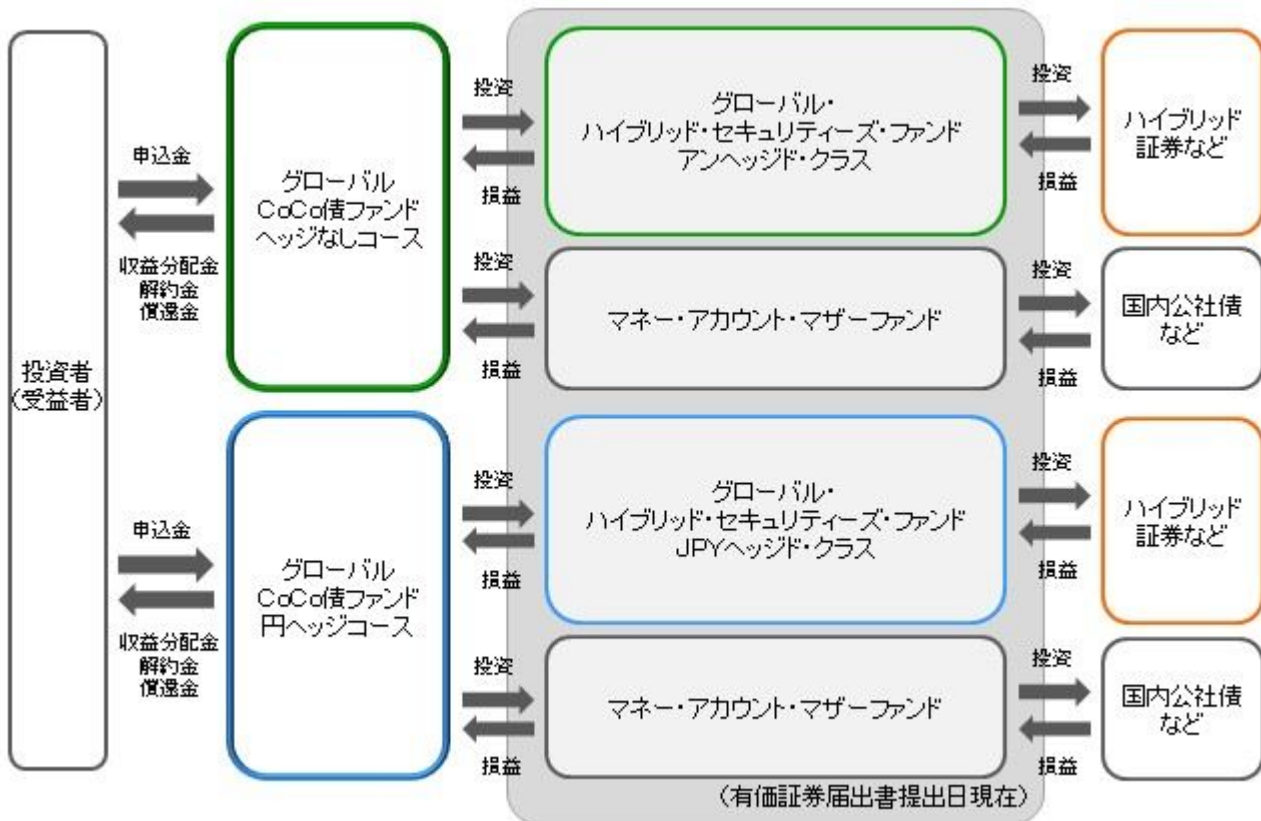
投資者
(受益者)

申込金

収益分配金
解約金
償還金

グローバル
CoCo債ファンド
ヘッジなしコース

投資

損益

グローバル・
ハイブリッド・セキュリティーズ・ファンド
アンヘッジド・クラス

投資

損益

ハイブリッド
証券など

投資

損益

マネー・アカウント・マザーファンド

投資

損益

国内公社債
など

申込金

収益分配金
解約金
償還金

グローバル
CoCo債ファンド
円ヘッジコース

投資

損益

グローバル・
ハイブリッド・セキュリティーズ・ファンド
JPYヘッジド・クラス

投資

損益

ハイブリッド
証券など

投資

損益

マネー・アカウント・マザーファンド

投資

損益

国内公社債
など

(有価証券届出書提出日現在)